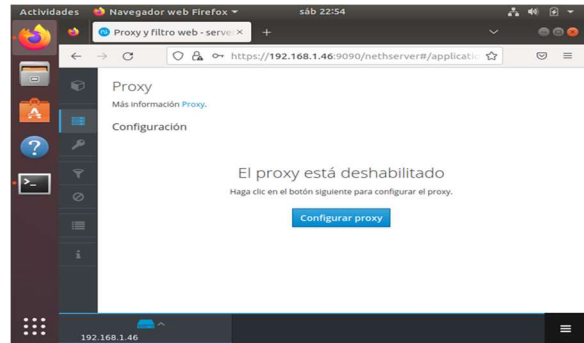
Actividades
Navegador web Firefox
sáb 22:54

Proxy y filtro web - serve ×
+

https://192.168.1.46:9090/nethserver#/applicatic

Proxy
Más información Proxy.
Configuración

El proxy está deshabilitado
Haga clic en el botón siguiente para configurar el proxy.
Configurar proxy

192.168.1.46